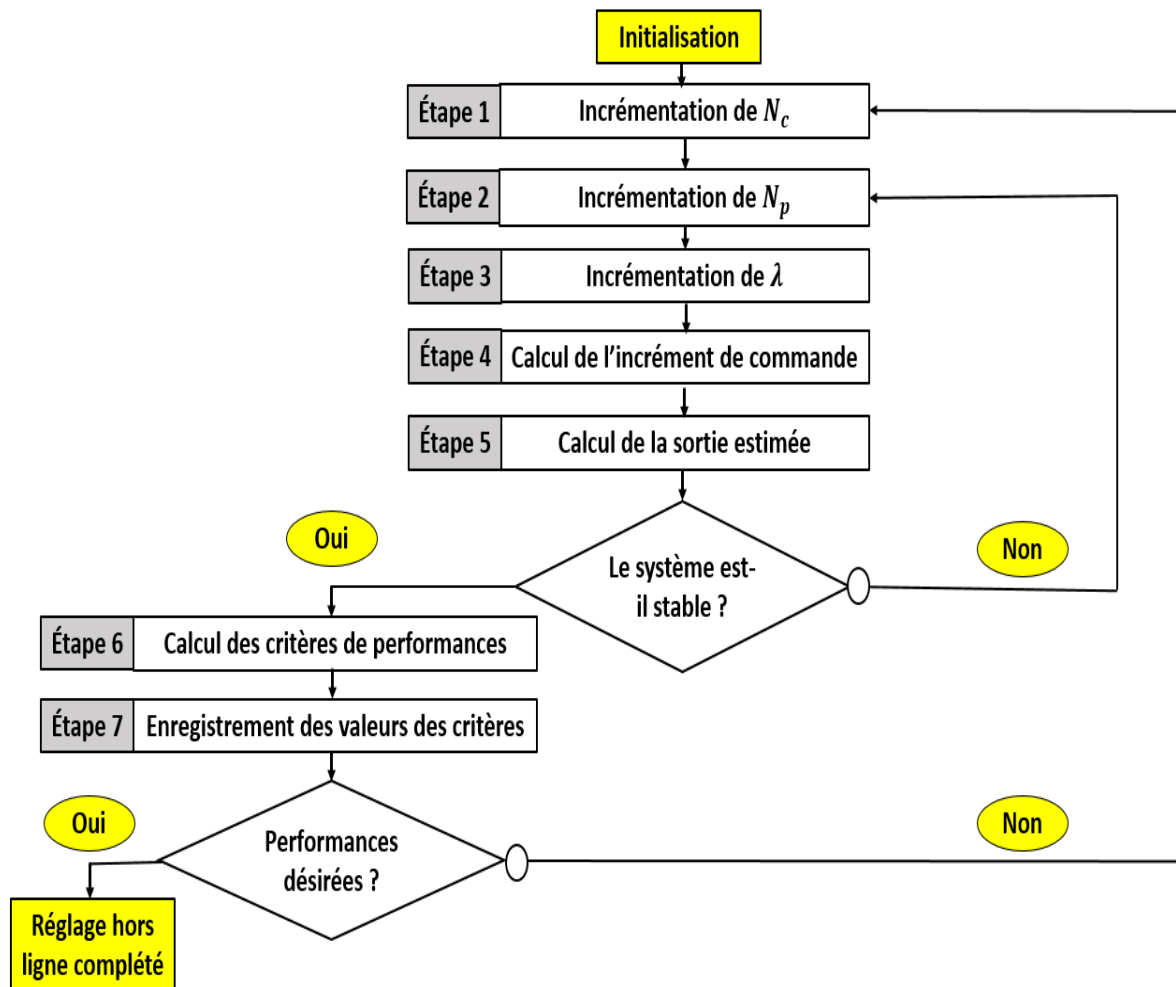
Initialisation

Étape 1 Incrémentation de $N_c$

Étape 2 Incrémentation de $N_p$

Étape 3 Incrémentation de $\lambda$

Étape 4 Calcul de l'incrément de commande

Étape 5 Calcul de la sortie estimée

Oui

Le système est-il stable ?

Non

Étape 6 Calcul des critères de performances

Étape 7 Enregistrement des valeurs des critères

Oui

Performances désirées ?

Non

Réglage hors ligne complété